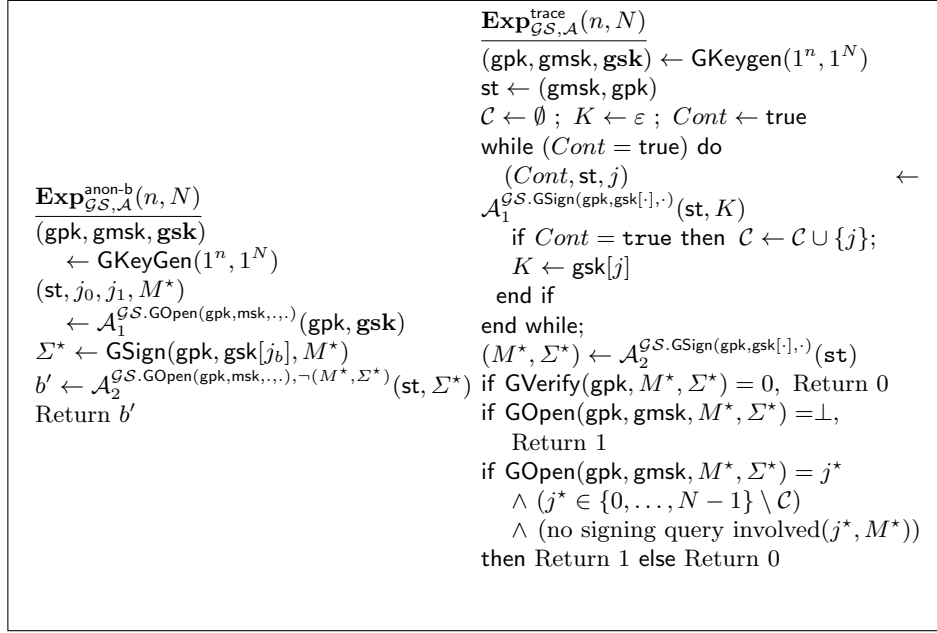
$\underline{\mathbf{Exp}^{\mathsf{anon\text{-}b}}_{\mathcal{GS},\mathcal{A}}(n,N)}$
$(\mathsf{gpk},\mathsf{gmsk},\mathbf{gsk})$
$\leftarrow \mathsf{GKeyGen}(1^n,1^N)$
$(\mathsf{st},j_0,j_1,M^\star)$
$\leftarrow \mathcal{A}_1^{\mathcal{GS}.\mathsf{GOpen}(\mathsf{gpk},\mathsf{msk},.,.)}(\mathsf{gpk},\mathbf{gsk})$
$\Sigma^\star \leftarrow \mathsf{GSign}(\mathsf{gpk},\mathsf{gsk}[j_b],M^\star)$
$b' \leftarrow \mathcal{A}_2^{\mathcal{GS}.\mathsf{GOpen}(\mathsf{gpk},\mathsf{msk},.,.),\neg(M^\star,\Sigma^\star)}(\mathsf{st},\Sigma^\star)$
Return $b'$

$\underline{\mathbf{Exp}^{\mathsf{trace}}_{\mathcal{GS},\mathcal{A}}(n,N)}$
$(\mathsf{gpk},\mathsf{gmsk},\mathbf{gsk}) \leftarrow \mathsf{GKeygen}(1^n,1^N)$
$\mathsf{st} \leftarrow (\mathsf{gmsk},\mathsf{gpk})$
$\mathcal{C} \leftarrow \emptyset$ ; $K \leftarrow \varepsilon$ ; $Cont \leftarrow \mathsf{true}$
while ($Cont = \mathsf{true}$) do
$(Cont,\mathsf{st},j) \leftarrow \mathcal{A}_1^{\mathcal{GS}.\mathsf{GSign}(\mathsf{gpk},\mathsf{gsk}[\cdot],\cdot)}(\mathsf{st},K)$
if $Cont = \mathtt{true}$ then $\mathcal{C} \leftarrow \mathcal{C}\cup\{j\}$;
$K \leftarrow \mathsf{gsk}[j]$
end if
end while;
$(M^\star,\Sigma^\star) \leftarrow \mathcal{A}_2^{\mathcal{GS}.\mathsf{GSign}(\mathsf{gpk},\mathsf{gsk}[\cdot],\cdot)}(\mathtt{st})$
if $\mathsf{GVerify}(\mathsf{gpk},M^\star,\Sigma^\star)=0$, Return 0
if $\mathsf{GOpen}(\mathsf{gpk},\mathsf{gmsk},M^\star,\Sigma^\star)=\perp$, Return 1
if $\mathsf{GOpen}(\mathsf{gpk},\mathsf{gmsk},M^\star,\Sigma^\star)=j^\star$
$\wedge\ (j^\star \in \{0,\ldots,N-1\}\setminus\mathcal{C})$
$\wedge$ (no signing query involved$(j^\star,M^\star)$)
then Return 1 else Return 0